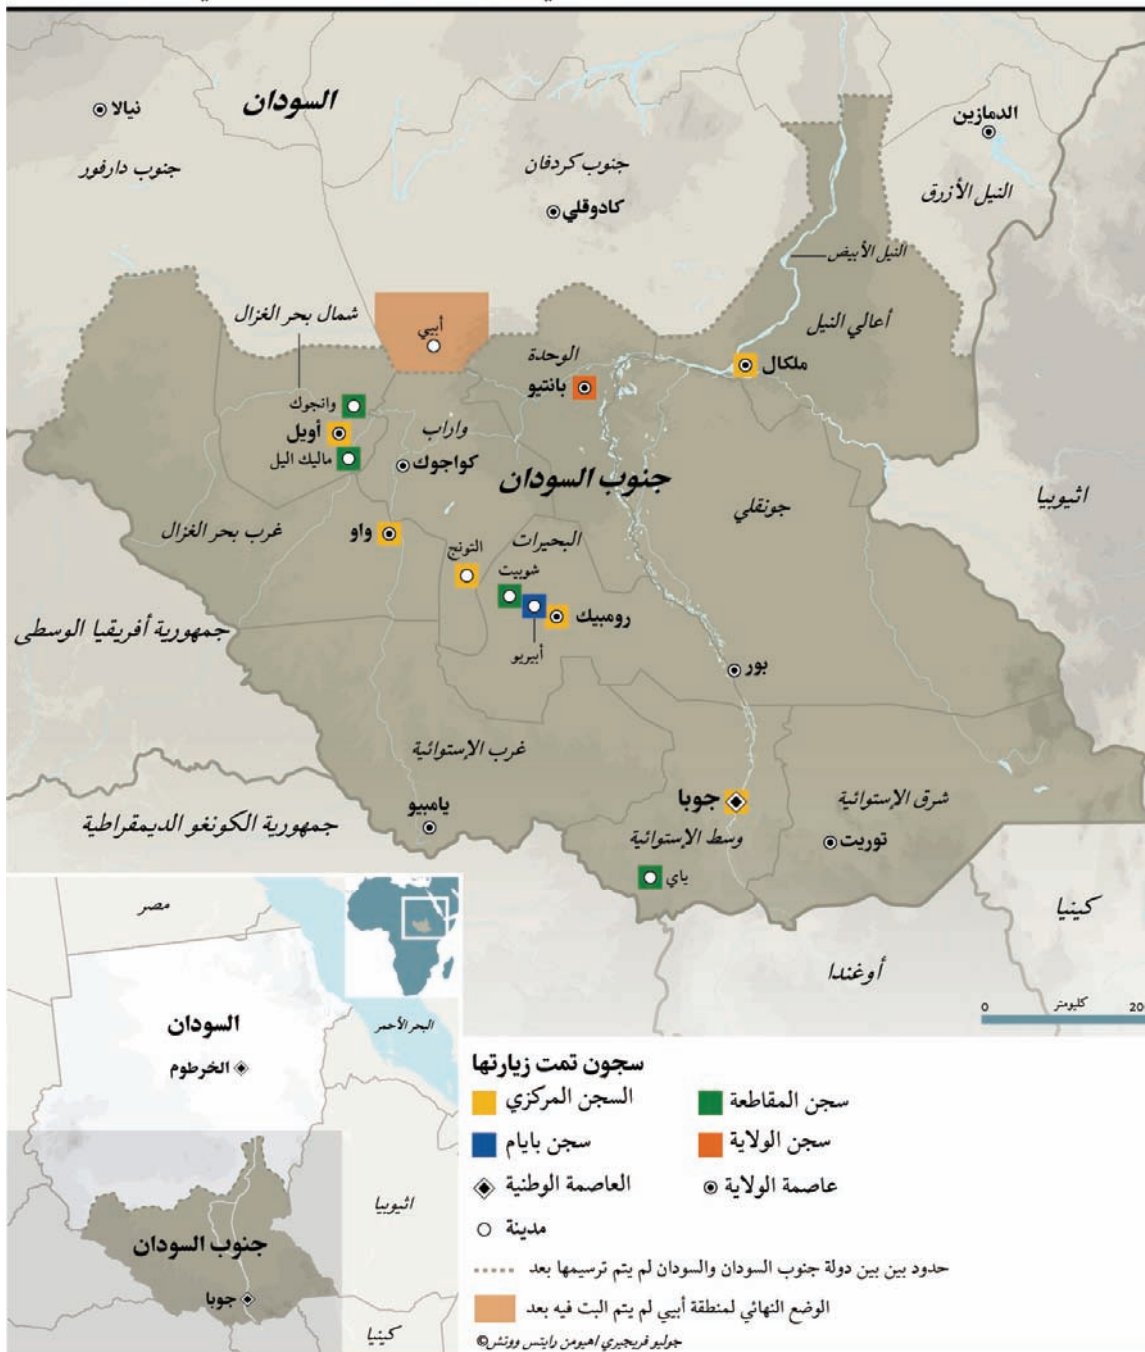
السودان
نيالا
جنوب دارفور
جنوب كردفان
كادوقلي
الدمازين
النيل الأزرق
النيل الأبيض
أعالي النيل
ملكال
شمال بحر الغزال
أبيي
الوحدة
بانتيو
وانجوك
أويل
مالك اليل
واراب
كواجوك
جنوب السودان
جونقلي
اثيوبيا
غرب بحر الغزال
واو
التونج
البحيرات
شويبت
رومبيك
أبيربو
جمهورية أفريقيا الوسطى
بور
غرب الإستوائية
جوبا
شرق الإستوائية
يامبيو
جمهورية الكونغو الديمقراطية
وسط الإستوائية
توريت
ياي
كينيا
أوغندا
مصر
السودان
الخرطوم
البحر الأحمر
اثيوبيا
جنوب السودان
جوبا
كينيا
0 كيلومتر 20
سجون تمت زيارتها
السجن المركزي
سجن المقاطعة
سجن بايام
سجن الولاية
العاصمة الوطنية
عاصمة الولاية
مدينة
حدود بين بين دولة جنوب السودان والسودان لم يتم ترسيمها بعد
الوضع النهائي لمنطقة أبيي لم يتم البت فيه بعد
جوليو فريجيري اهيومن رايتس ووتش©